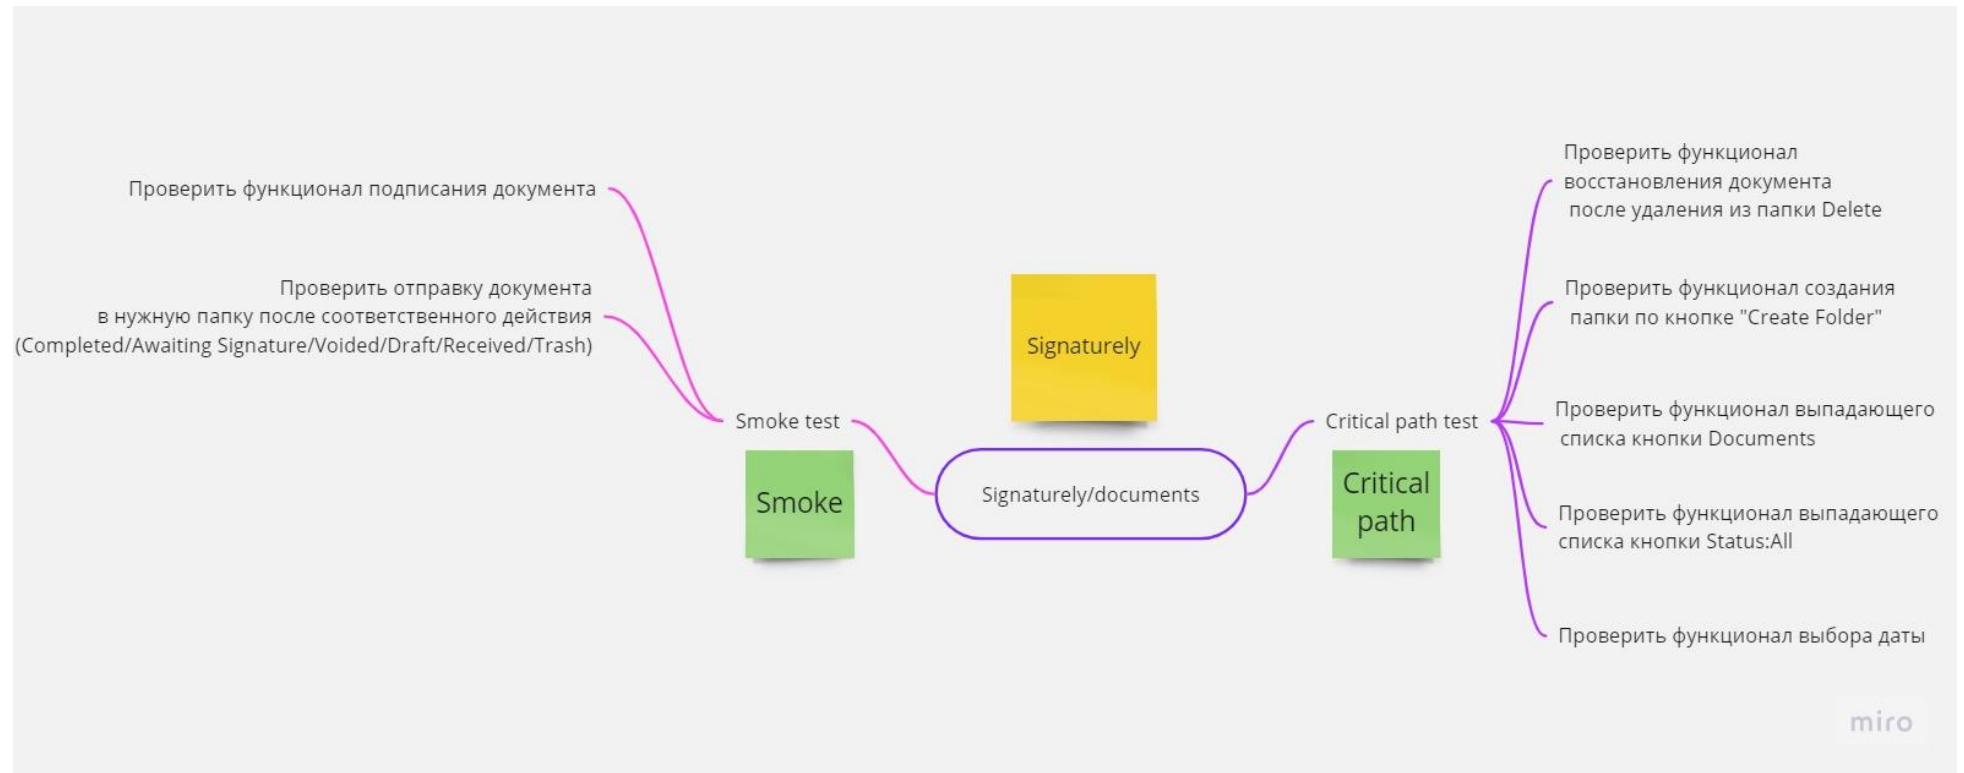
Signaturely

Signaturely/documents

Smoke test

Smoke

Проверить функционал подписания документа

Проверить отправку документа в нужную папку после соответственного действия (Completed/Awaiting Signature/Voided/Draft/Received/Trash)

Critical path test

Critical path

Проверить функционал восстановления документа после удаления из папки Delete

Проверить функционал создания папки по кнопке "Create Folder"

Проверить функционал выпадающего списка кнопки Documents

Проверить функционал выпадающего списка кнопки Status:All

Проверить функционал выбора даты

miro